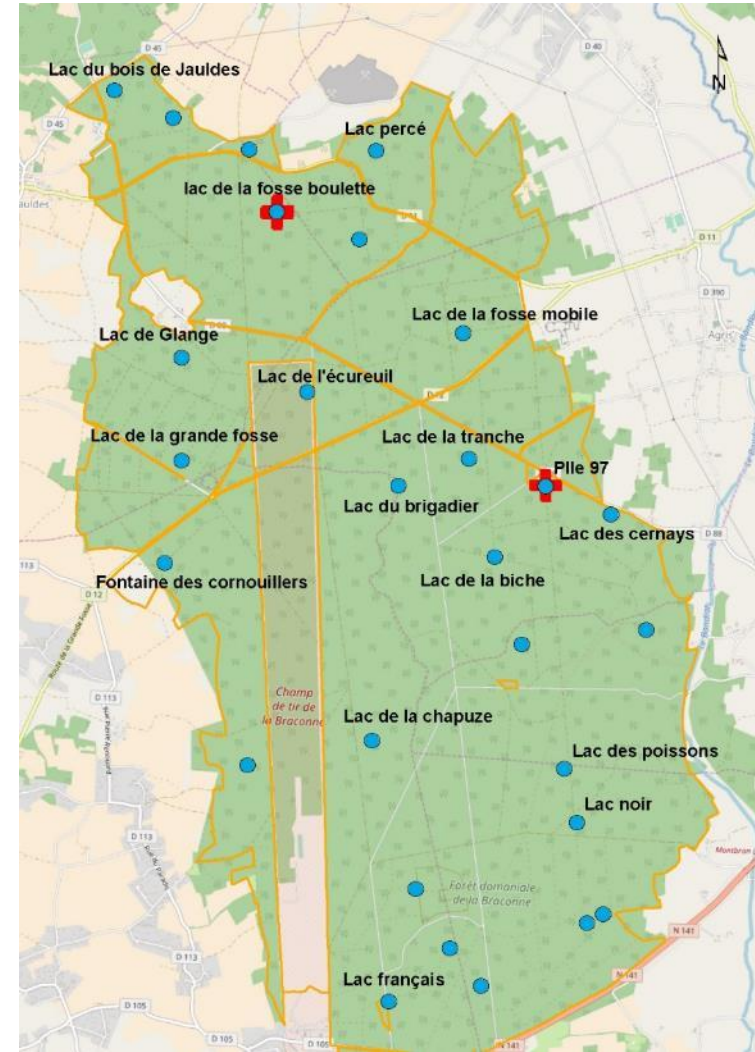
N

D 45

D 40

Lac du bois de Jauldes

D 45

Lac percé

lac de la fosse boulette

D 11

D 390

Lac de la fosse mobile

Lac de Glange

Lac de l'écureuil

Lac de la grande fosse

Lac de la tranche

Plle 97

Lac du brigadier

Lac des cernays

D 113

D 12

Fontaine des cornouillers

Lac de la biche

D 113

Champ de tir de la Braconne

Lac de la chapuze

Lac des poissons

Lac noir

D 113

Forêt domaniale de la Braconne

N 141

D 113

Lac français

D 105

D 105

N 141